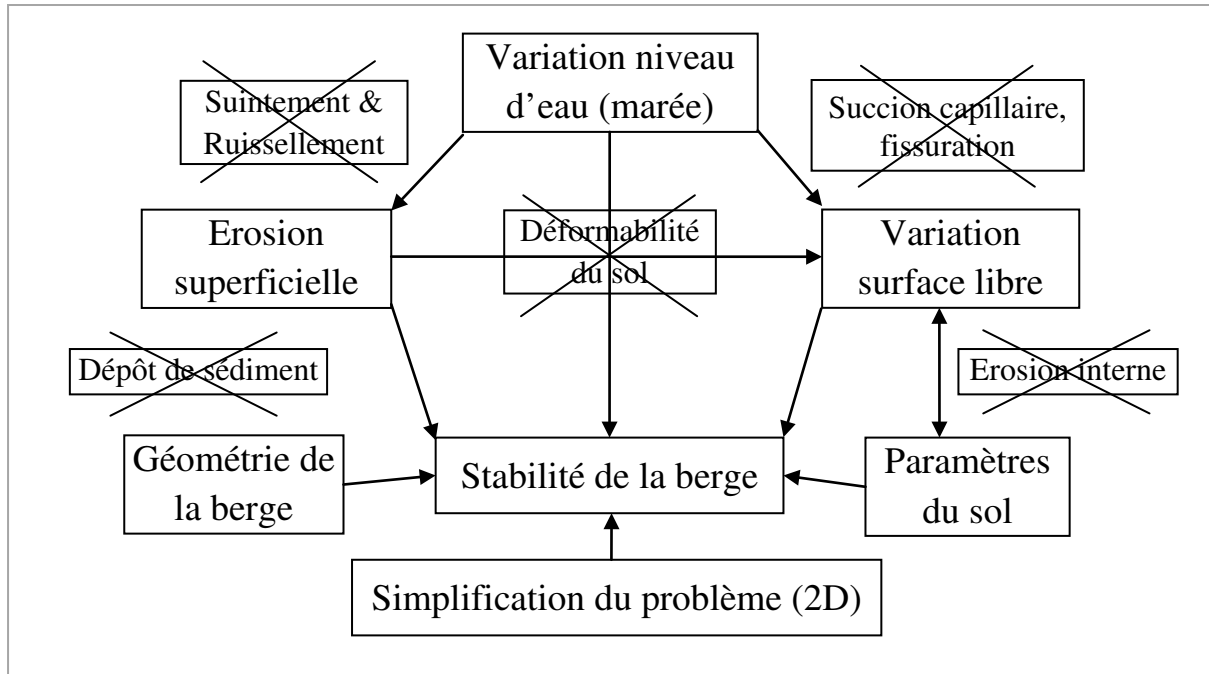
Suintement & Ruissellement

Variation niveau d’eau (marée)

Succion capillaire, fissuration

Erosion superficielle

Déformabilité du sol

Variation surface libre

Dépôt de sédiment

Erosion interne

Géométrie de la berge

Stabilité de la berge

Paramètres du sol

Simplification du problème (2D)